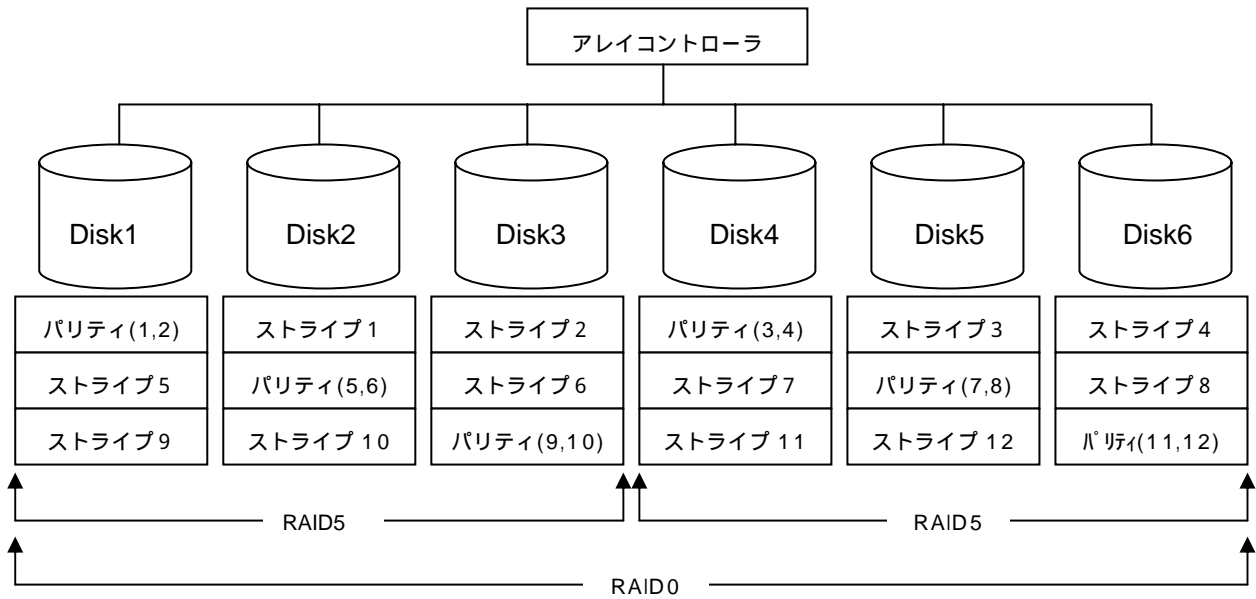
アレイコントローラ

Disk1

Disk2

Disk3

Disk4

Disk5

Disk6

| パリティ(1,2) |
|---|
| ストライプ5 |
| ストライプ9 |

| ストライプ1 |
|---|
| パリティ(5,6) |
| ストライプ10 |

| ストライプ2 |
|---|
| ストライプ6 |
| パリティ(9,10) |

| パリティ(3,4) |
|---|
| ストライプ7 |
| ストライプ11 |

| ストライプ3 |
|---|
| パリティ(7,8) |
| ストライプ12 |

| ストライプ4 |
|---|
| ストライプ8 |
| パリティ(11,12) |

RAID5

RAID5

RAID0